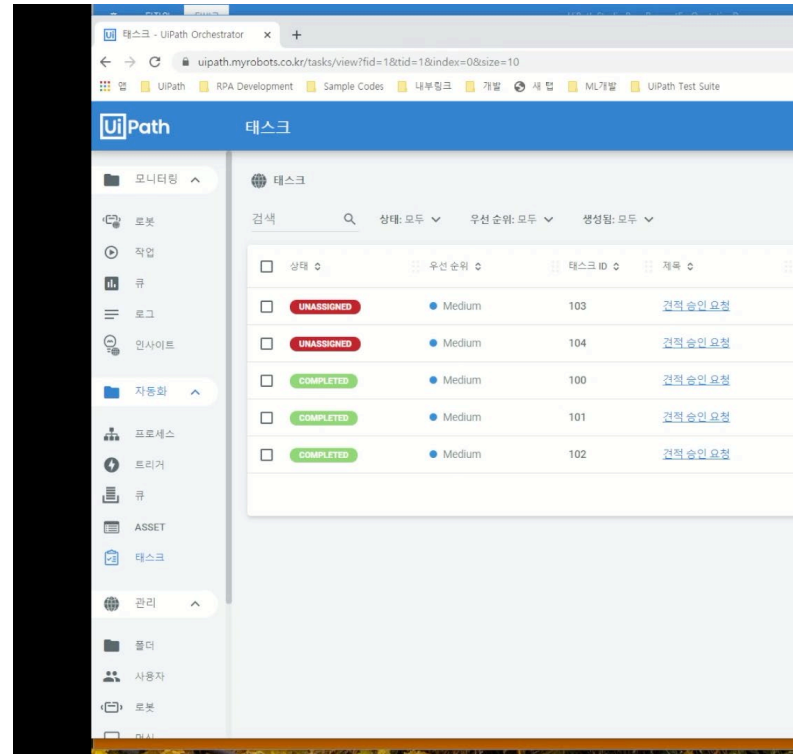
태스크 - UiPath Orchestrator × +

uipath.myrobots.co.kr/tasks/view?fid=1&tid=1&index=0&size=10

앱 UiPath RPA Development Sample Codes 내부링크 개발 새 탭 ML개발 UiPath Test Suite

UiPath 태스크

모니터링
로봇
작업
큐
로그
인사이트
자동화
프로세스
트리거
큐
ASSET
태스크
관리
폴더
사용자
로봇

태스크

검색 상태: 모두 우선 순위: 모두 생성됨: 모두

| 상태 | 우선 순위 | 태스크 ID | 제목 |
|---|---|---|---|
| UNASSIGNED | Medium | 103 | 견적 승인 요청 |
| UNASSIGNED | Medium | 104 | 견적 승인 요청 |
| COMPLETED | Medium | 100 | 견적 승인 요청 |
| COMPLETED | Medium | 101 | 견적 승인 요청 |
| COMPLETED | Medium | 102 | 견적 승인 요청 |